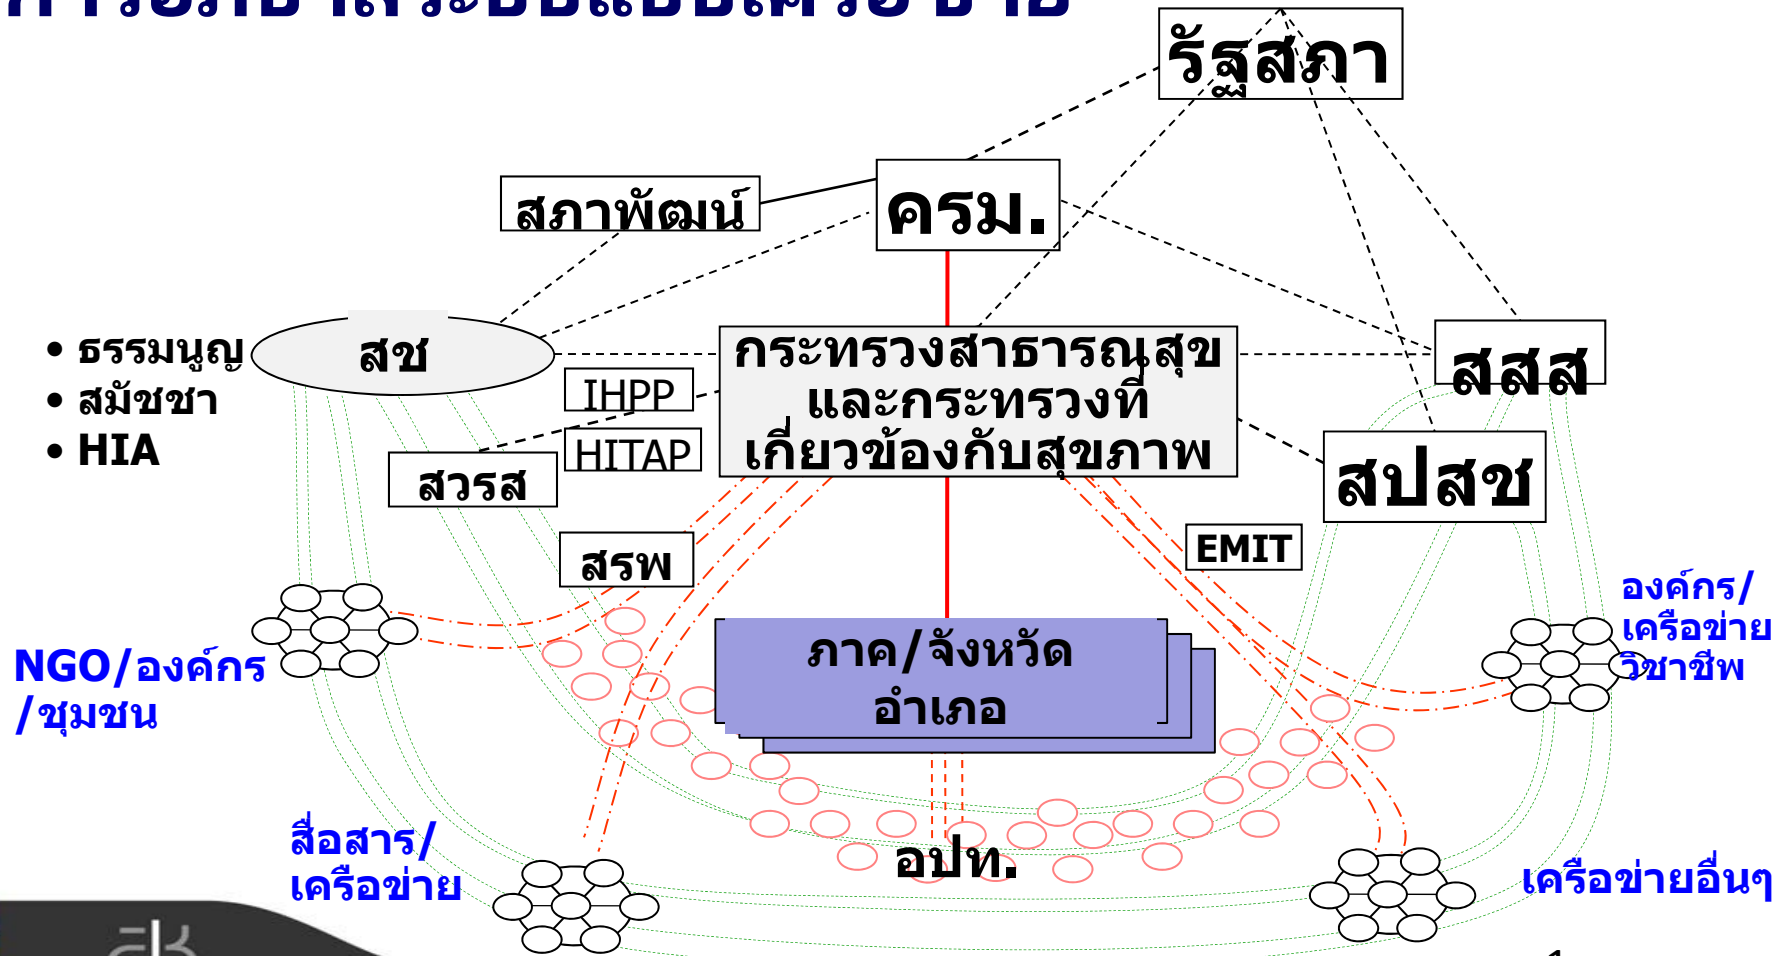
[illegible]

รัฐสภา

สภาพัฒน์

ครม.

• ธรรมนูญ
• สมัชชา
• HIA

สช

IHPP

HITAP

สวรส

กระทรวงสาธารณสุข และกระทรวงที่เกี่ยวข้องกับสุขภาพ

สสส

สปสช

สรพ

EMIT

องค์กร/เครือข่ายวิชาชีพ

NGO/องค์กร/ชุมชน

ภาค/จังหวัด อำเภอ

สื่อสาร/เครือข่าย

อปท.

เครือข่ายอื่นๆ